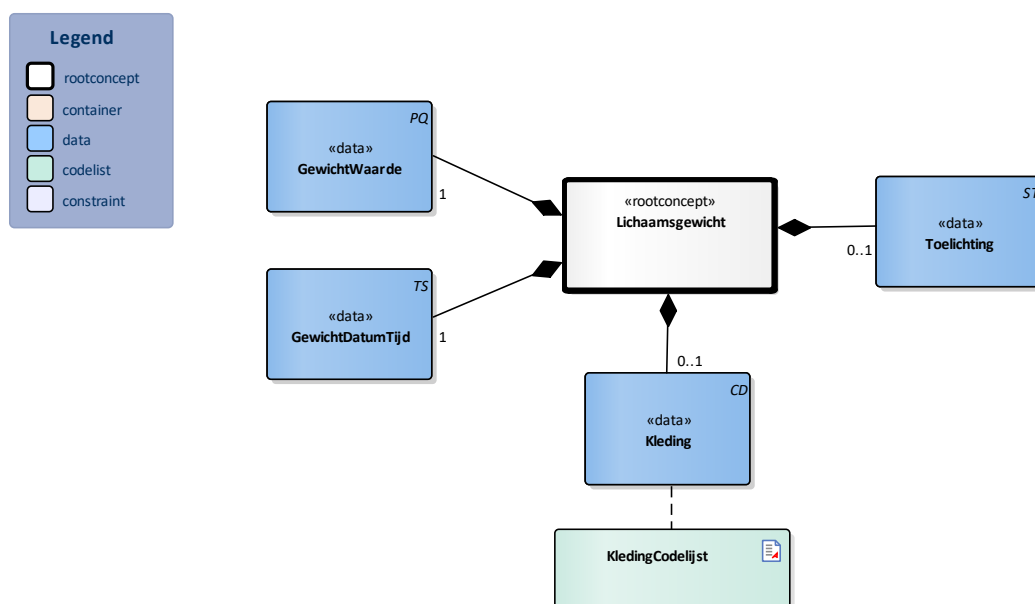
Legend
rootconcept
container
data
codelist
constraint

PQ
«data»
GewichtWaarde
1

TS
«data»
GewichtDatumTijd
1

«rootconcept»
Lichaamsgewicht

ST
«data»
Toelichting
0..1

0..1
CD
«data»
Kleding

KledingCodelijst